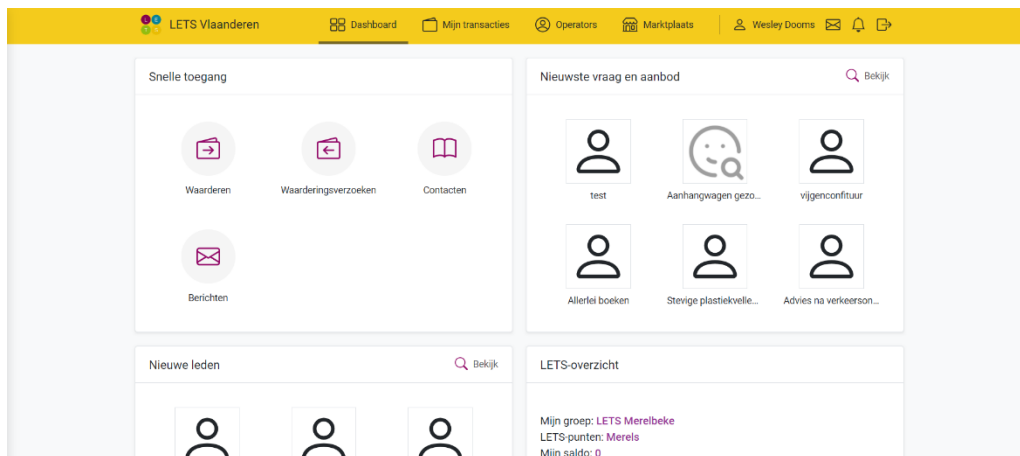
LETS Vlaanderen

Dashboard
Mijn transacties
Operators
Marktplaats
Wesley Dooms

Snelle toegang

Waarderen
Waarderingsverzoeken
Contacten
Berichten

Nieuwste vraag en aanbod
Bekijk

test
Aanhangwagen gezo...
vijgenconfituur
Allerlei boeken
Stevige plastiekvelle...
Advies na verkeerson...

Nieuwe leden
Bekijk

LETS-overzicht

Mijn groep: LETS Merelbeke
LETS-punten: Merels
Mijn saldo: 0